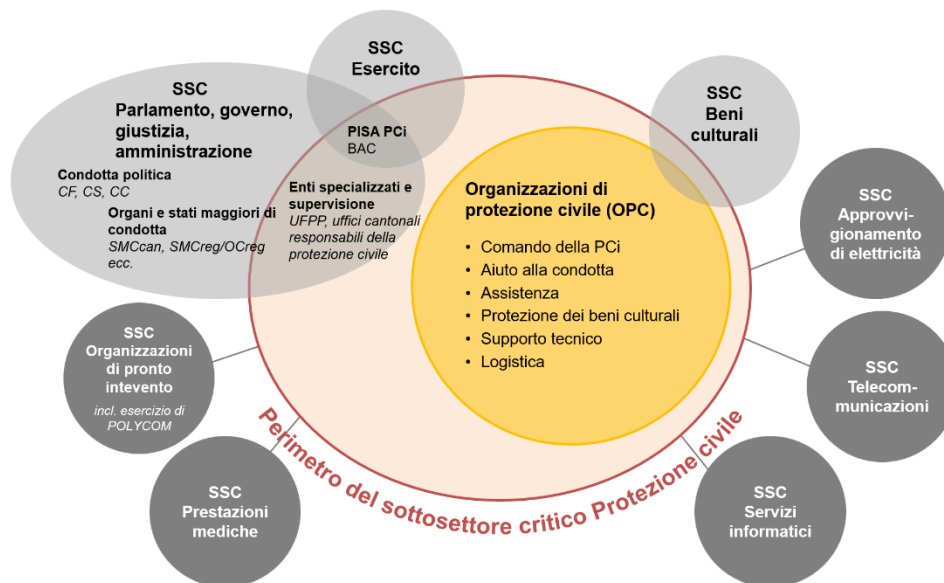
SSC
Esercito

SSC
Parlamento, governo, giustizia, amministrazione

Condotta politica
CF, CS, CC

Organi e stati maggiori di condotta
SMCcan, SMCreg/OCreg ecc.

PISA PCi
BAC

Enti specializzati e supervisione
UFPP, uffici cantonali responsabili della protezione civile

SSC
Beni culturali

Organizzazioni di protezione civile (OPC)

• Comando della PCi
• Aiuto alla condotta
• Assistenza
• Protezione dei beni culturali
• Supporto tecnico
• Logistica

SSC
Approvvigionamento di elettricità

SSC
Organizzazioni di pronto intevento
incl. esercizio di POLYCOM

SSC
Telecomunicazioni

Perimetro del sottosettore critico Protezione civile

SSC
Prestazioni mediche

SSC
Servizi informatici